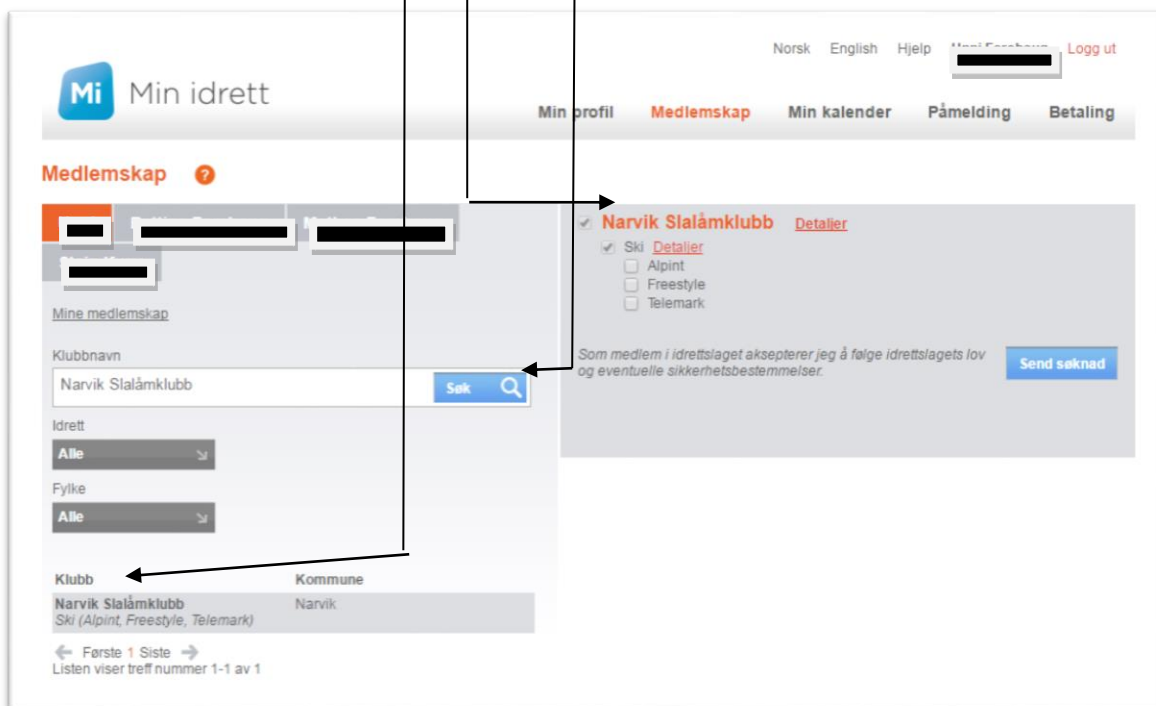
Norsk English Hjelp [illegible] Logg ut

Mi Min idrett

Min profil Medlemskap Min kalender Påmelding Betaling

Medlemskap ?

Mine medlemskap

Klubbnavn

Narvik Slalåmklubb

Søk

Idrett

Alle

Fylke

Alle

| Klubb | Kommune |
|---|---|
| Narvik Slalåmklubb *Ski (Alpint, Freestyle, Telemark)* | Narvik |

Første 1 Siste
Listen viser treff nummer 1-1 av 1

Narvik Slalåmklubb Detaljer

Ski Detaljer
Alpint
Freestyle
Telemark

Som medlem i idrettslaget aksepterer jeg å følge idrettslagets lov og eventuelle sikkerhetsbestemmelser.

Send søknad